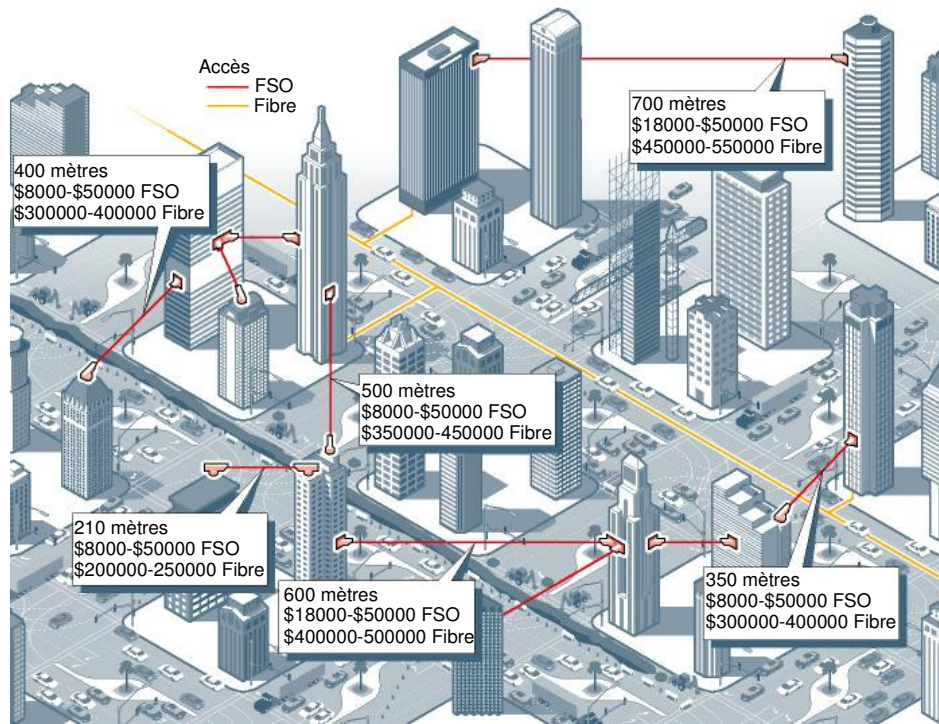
Accès
FSO
Fibre

700 mètres
\$18000-\$50000 FSO
\$450000-550000 Fibre

400 mètres
\$8000-\$50000 FSO
\$300000-400000 Fibre

500 mètres
\$8000-\$50000 FSO
\$350000-450000 Fibre

210 mètres
\$8000-\$50000 FSO
\$200000-250000 Fibre

600 mètres
\$18000-\$50000 FSO
\$400000-500000 Fibre

350 mètres
\$8000-\$50000 FSO
\$300000-400000 Fibre